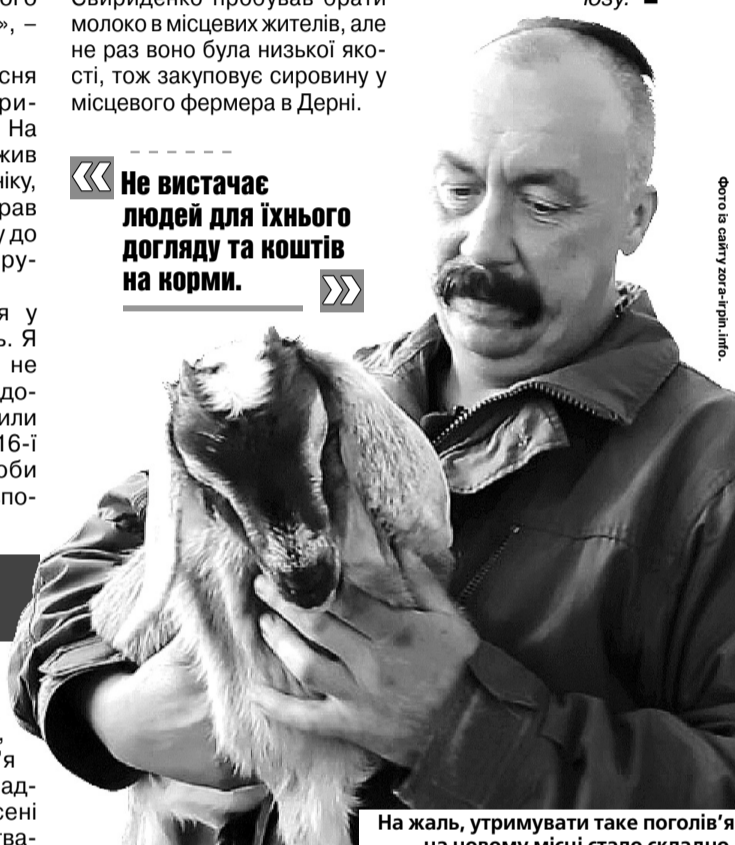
ого
», –

сня
ри-
На
ив
іку,
рав
до
ру-

я у
ь. Я
не
до-
или
16-ї
оби
по-

,
'я
ад-
сені
тва-

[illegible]ириденко пробував брати молоко в місцевих жителів, але не раз воно була низької якості, тож закуповує сировину у місцевого фермера в Дерні.

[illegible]ю. ■

Не вистачає людей для їхнього догляду та коштів на корми.

Фото із сайту zora-irpin.info.

На жаль, утримувати таке поголів'я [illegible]